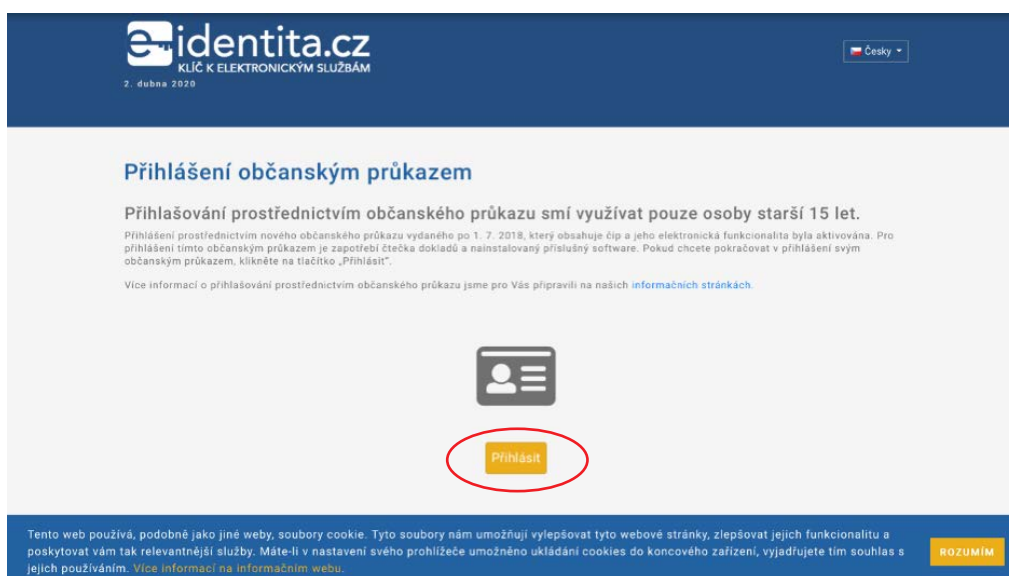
e-identita.cz
KLÍČ K ELEKTRONICKÝM SLUŽBÁM
2. dubna 2020

Česky

Přihlášení občanským průkazem

Přihlašování prostřednictvím občanského průkazu smí využívat pouze osoby starší 15 let.

Přihlášení prostřednictvím nového občanského průkazu vydaného po 1. 7. 2018, který obsahuje čip a jeho elektronická funkcionalita byla aktivována. Pro přihlášení tímto občanským průkazem je zapotřebí čtečka dokladů a nainstalovaný příslušný software. Pokud chcete pokračovat v přihlášení svým občanským průkazem, klikněte na tlačítko „Přihlásit".

Více informací o přihlašování prostřednictvím občanského průkazu jsme pro Vás připravili na našich informačních stránkách.

Přihlásit

Tento web používá, podobně jako jiné weby, soubory cookie. Tyto soubory nám umožňují vylepšovat tyto webové stránky, zlepšovat jejich funkcionalitu a poskytovat vám tak relevantnější služby. Máte-li v nastavení svého prohlížeče umožněno ukládání cookies do koncového zařízení, vyjadřujete tím souhlas s jejich používáním. Více informací na informačním webu.

ROZUMÍM